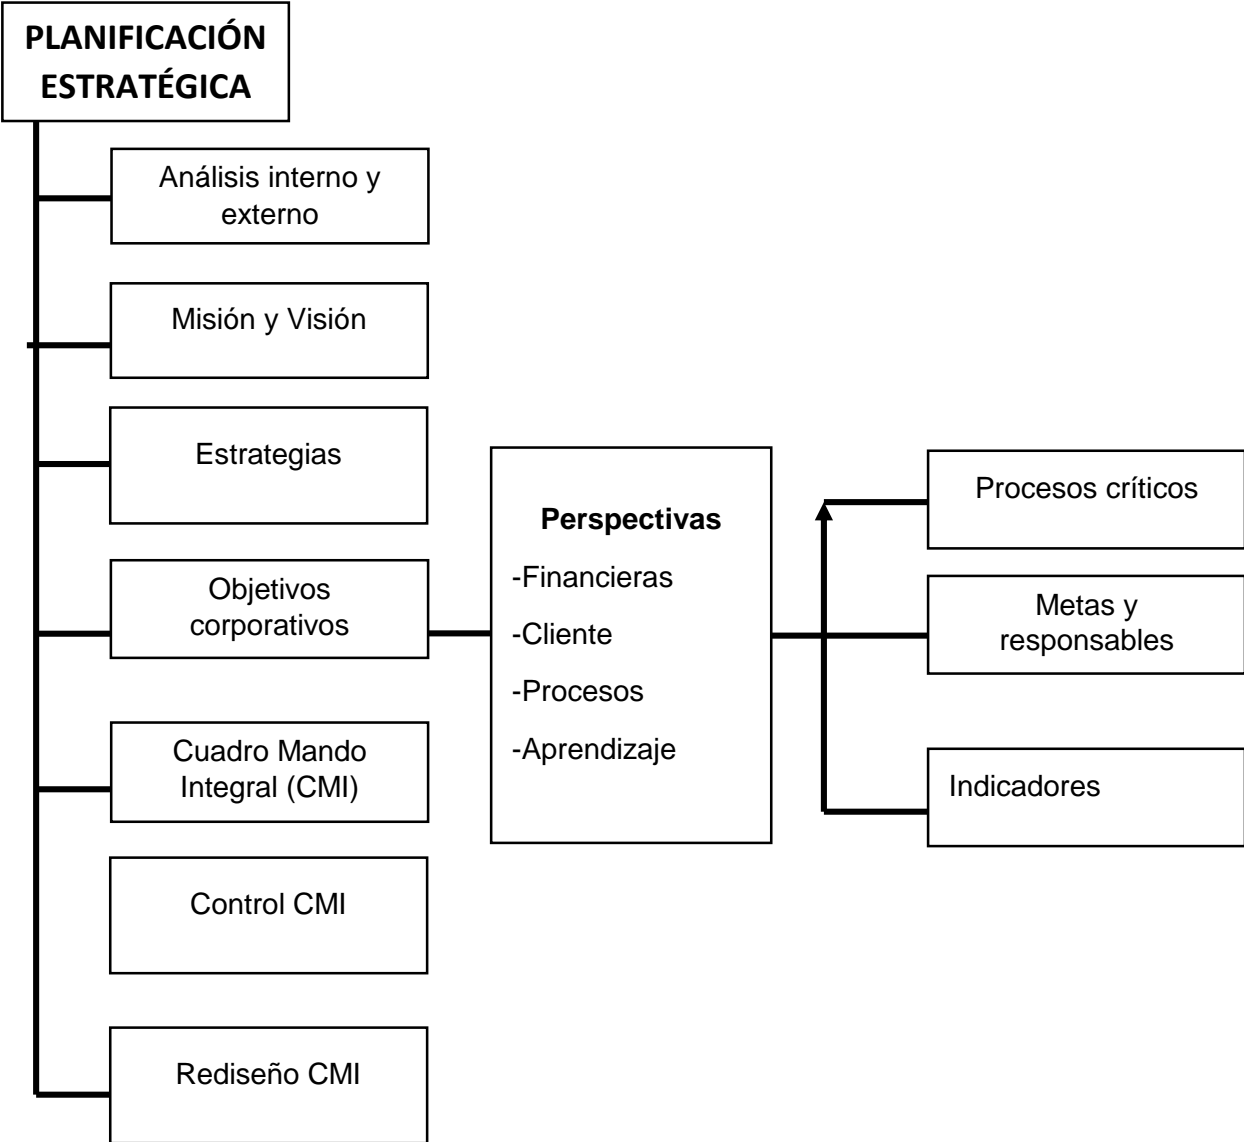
PLANIFICACIÓN ESTRATÉGICA

Análisis interno y externo

Misión y Visión

Estrategias

Objetivos corporativos

Cuadro Mando Integral (CMI)

Control CMI

Rediseño CMI

Perspectivas

-Financieras

-Cliente

-Procesos

-Aprendizaje

Procesos críticos

Metas y responsables

Indicadores